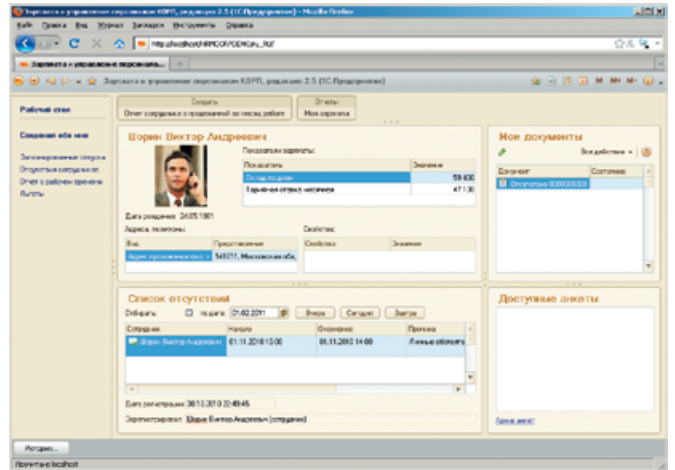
Зарплата и управление персоналом КОРП, редакция 2.5 (1С:Предприятие) - Mozilla Firefox

Файл Правка Вид Журнал Закладки Инструменты Справка

http://localhost/HRMCORPDEMO/ru_RU/

Зарплата и управление персона...

Зарплата и управление персоналом КОРП, редакция 2.5 (1С:Предприятие)

Рабочий стол

Создать
Отчет сотрудника о проделанной за месяц работе

Отчеты
Моя зарплата

Сведения обо мне

Запланированные отпуска
Отсутствие сотрудников
Отчет о рабочем времени
Анкеты

Шорин Виктор Андреевич

Показатели зарплаты:

| Показатель | Значение |
|---|---|
| Оклад по дням | 59 400 |
| Тарифная ставка месячная | 47 100 |

Дата рождения: 24.05.1981

Адреса, телефоны:

| Вид | Представление |
|---|---|
| Адрес проживания в Р... | 141011, Московская обл. |

Свойства:

| Свойство | Значение |
|---|---|

Мои документы

Все действия

| Документ | Состояние |
|---|---|
| Отсутствие 0000000000 | |

Список отсутствий

Отобрать: на дату: 01.02.2011 Вчера Сегодня Завтра

| Сотрудник | Начало | Окончание | Причина |
|---|---|---|---|
| Шорин Виктор Андреевич | 01.11.2010 10:00 | 01.11.2010 14:00 | Личные обстояте |

Дата регистрации: 30.10.2010 22:49:45

Зарегистрировал: Шорин Виктор Андреевич (сотрудник)

Доступные анкеты

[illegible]

История...

Прочитано localhost